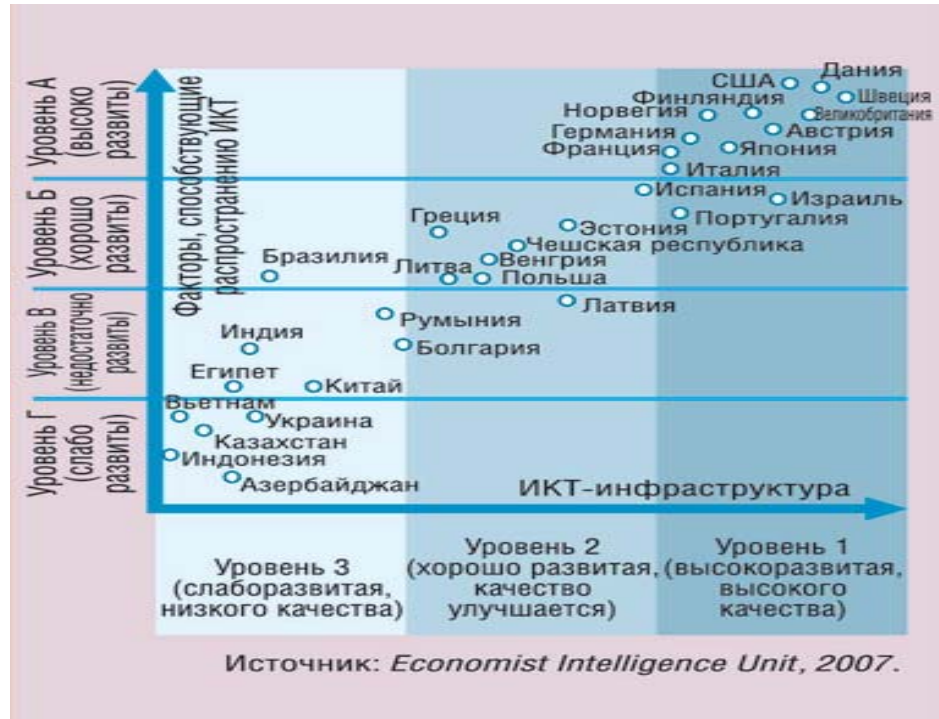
Уровень А (высоко развиты)

Уровень Б (хорошо развиты)

Уровень В (недостаточно развиты)

Уровень Г (слабо развиты)

Факторы, способствующие распространению ИКТ

США
Дания
Финляндия
Швеция
Норвегия
Великобритания
Германия
Австрия
Франция
Япония
Италия
Испания
Израиль
Греция
Эстония
Португалия
Чешская республика
Бразилия
Литва
Венгрия
Польша
Латвия
Румыния
Индия
Болгария
Египет
Китай
Вьетнам
Украина
Казахстан
Индонезия
Азербайджан

ИКТ-инфраструктура

Уровень 3 (слаборазвитая, низкого качества)

Уровень 2 (хорошо развитая, качество улучшается)

Уровень 1 (высокоразвитая, высокого качества)

Источник: Economist Intelligence Unit, 2007.